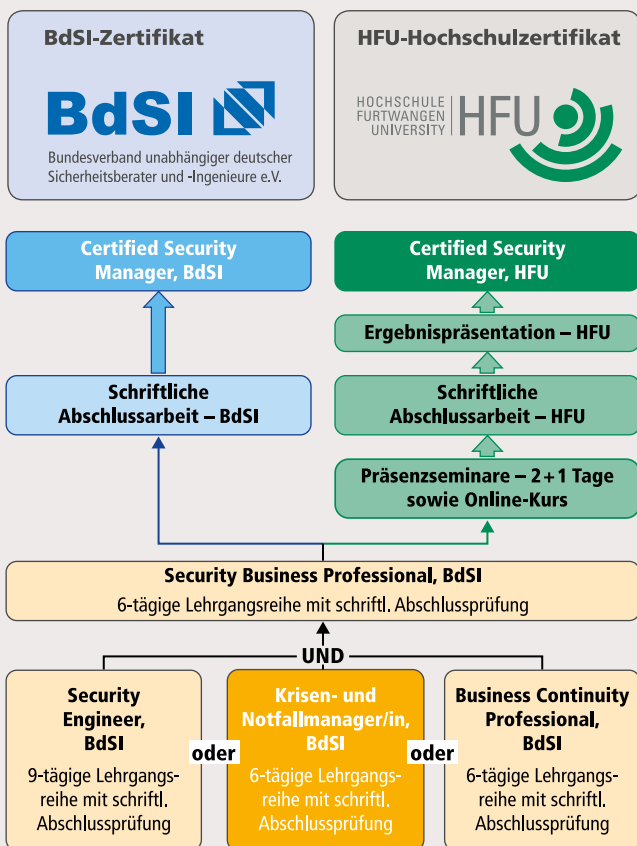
BdSI-Zertifikat

BdSI

Bundesverband unabhängiger deutscher Sicherheitsberater und -Ingenieure e.V.

HFU-Hochschulzertifikat

HOCHSCHULE FURTWANGEN UNIVERSITY HFU

Certified Security Manager, BdSI

Schriftliche Abschlussarbeit – BdSI

Certified Security Manager, HFU

Ergebnispräsentation – HFU

Schriftliche Abschlussarbeit – HFU

Präsenzseminare – 2 + 1 Tage sowie Online-Kurs

Security Business Professional, BdSI

6-tägige Lehrgangsreihe mit schriftl. Abschlussprüfung

UND

Security Engineer, BdSI

9-tägige Lehrgangsreihe mit schriftl. Abschlussprüfung

oder

Krisen- und Notfallmanager/in, BdSI

6-tägige Lehrgangsreihe mit schriftl. Abschlussprüfung

oder

Business Continuity Professional, BdSI

6-tägige Lehrgangsreihe mit schriftl. Abschlussprüfung